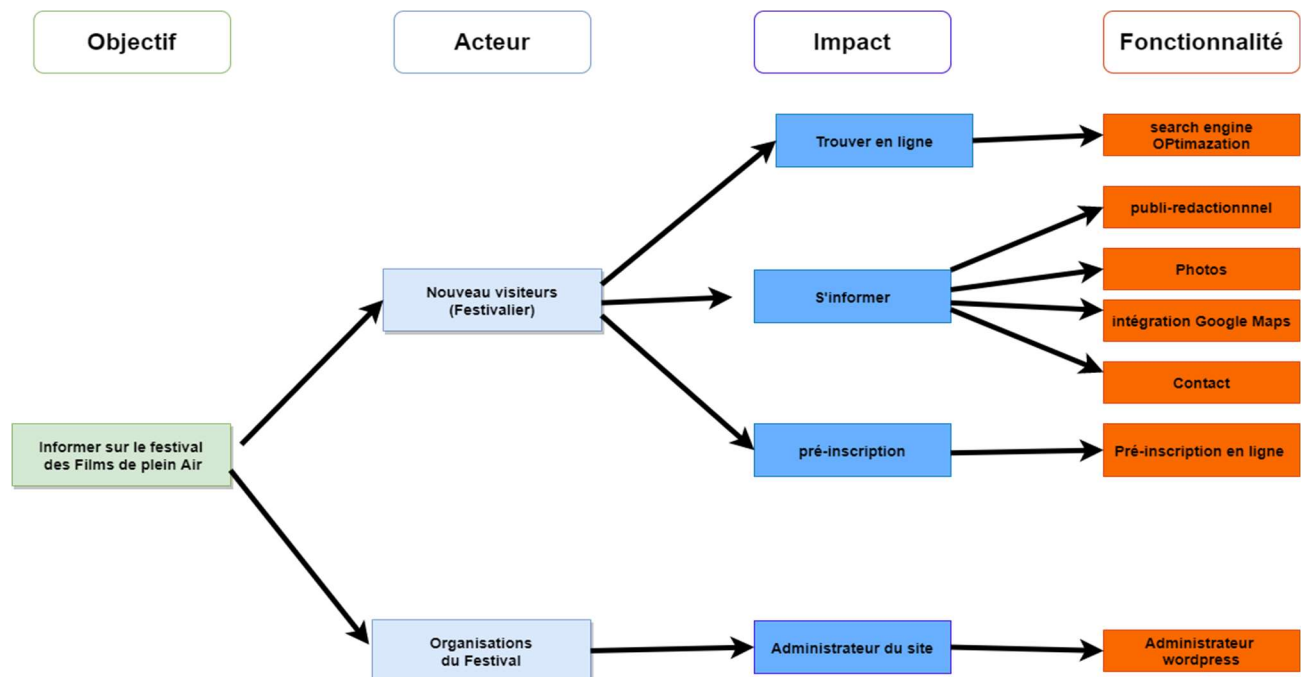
Objectif

Acteur

Impact

Fonctionnalité

Informer sur le festival des Films de plein Air

Nouveau visiteurs (Festivalier)

Organisations du Festival

Trouver en ligne

S'informer

pré-inscription

Administrateur du site

search engine OPtimazation

publi-redactionnnel

Photos

intégration Google Maps

Contact

Pré-inscription en ligne

Administrateur wordpress